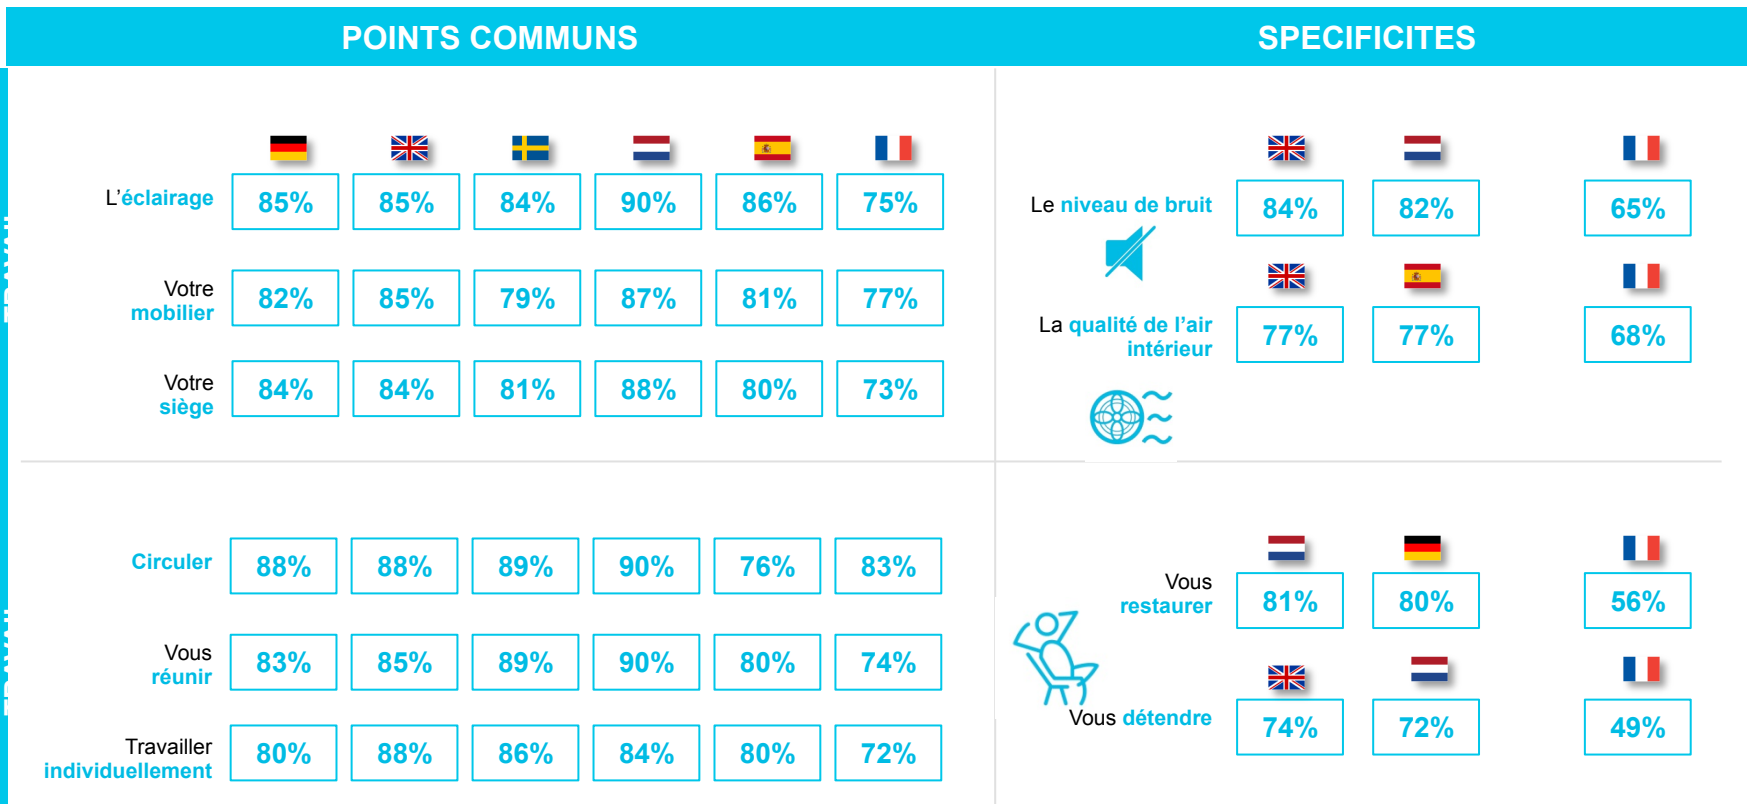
POINTS COMMUNS

| | | | | | | |
|---|---|---|---|---|---|---|
| L'éclairage | 85% | 85% | 84% | 90% | 86% | 75% |
| Votre mobilier | 82% | 85% | 79% | 87% | 81% | 77% |
| Votre siège | 84% | 84% | 81% | 88% | 80% | 73% |

| | | | | | | |
|---|---|---|---|---|---|---|
| Circuler | 88% | 88% | 89% | 90% | 76% | 83% |
| Vous réunir | 83% | 85% | 89% | 90% | 80% | 74% |
| Travailler individuellement | 80% | 88% | 86% | 84% | 80% | 72% |

SPECIFICITES

| | | | |
|---|---|---|---|
| Le niveau de bruit | 84% | 82% | 65% |
| La qualité de l'air intérieur | 77% | 77% | 68% |

| | | | |
|---|---|---|---|
| Vous restaurer | 81% | 80% | 56% |
| Vous détendre | 74% | 72% | 49% |